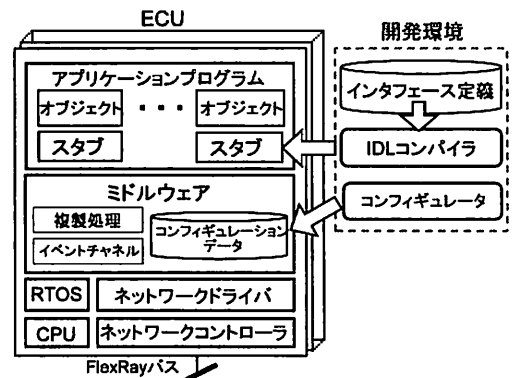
ECU

開発環境

アプリケーションプログラム

オブジェクト

・・・

オブジェクト

スタブ

スタブ

インタフェース定義

IDLコンパイラ

ミドルウェア

コンフィギュレータ

複製処理

イベントチャネル

コンフィギュレーションデータ

RTOS

ネットワークドライバ

CPU

ネットワークコントローラ

FlexRayバス